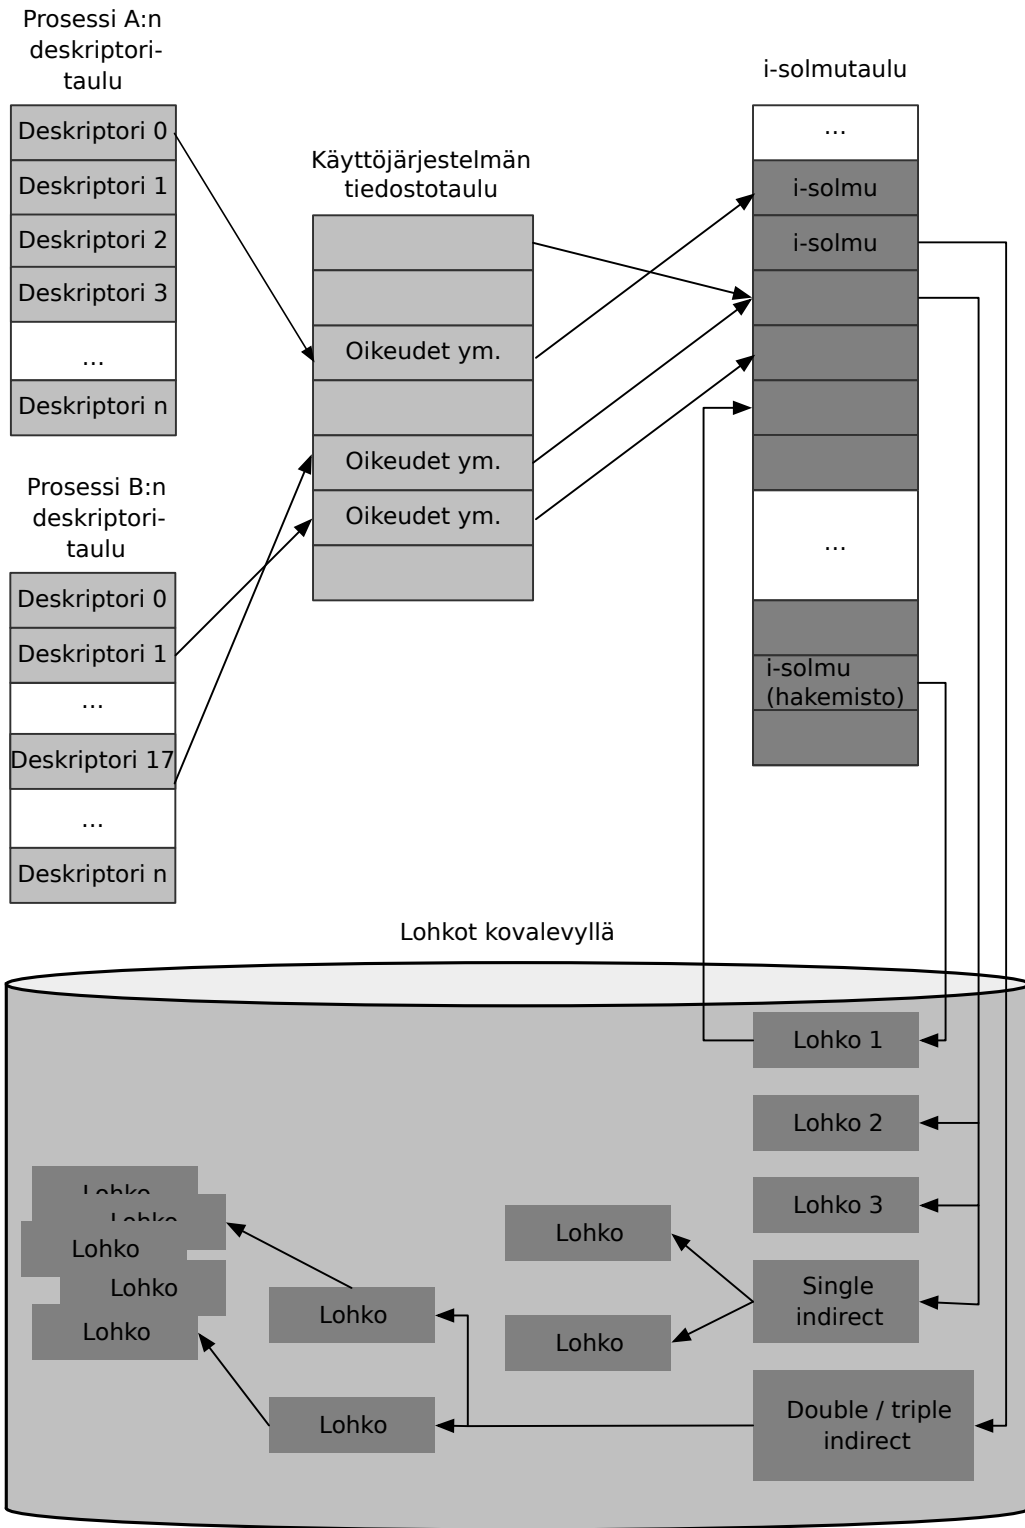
Prosessi A:n deskriptoritaulu

Deskriptori 0
Deskriptori 1
Deskriptori 2
Deskriptori 3
...
Deskriptori n

Prosessi B:n deskriptoritaulu

Deskriptori 0
Deskriptori 1
...
Deskriptori 17
...
Deskriptori n

Käyttöjärjestelmän tiedostotaulu

Oikeudet ym.
Oikeudet ym.
Oikeudet ym.

i-solmutaulu

...
i-solmu
i-solmu
...
i-solmu (hakemisto)

Lohkot kovalevyllä

Lohko 1
Lohko 2
Lohko 3
Single indirect
Double / triple indirect
Lohko
Lohko
Lohko
Lohko
Lohko
Lohko
Lohko
Lohko
Lohko
Lohko